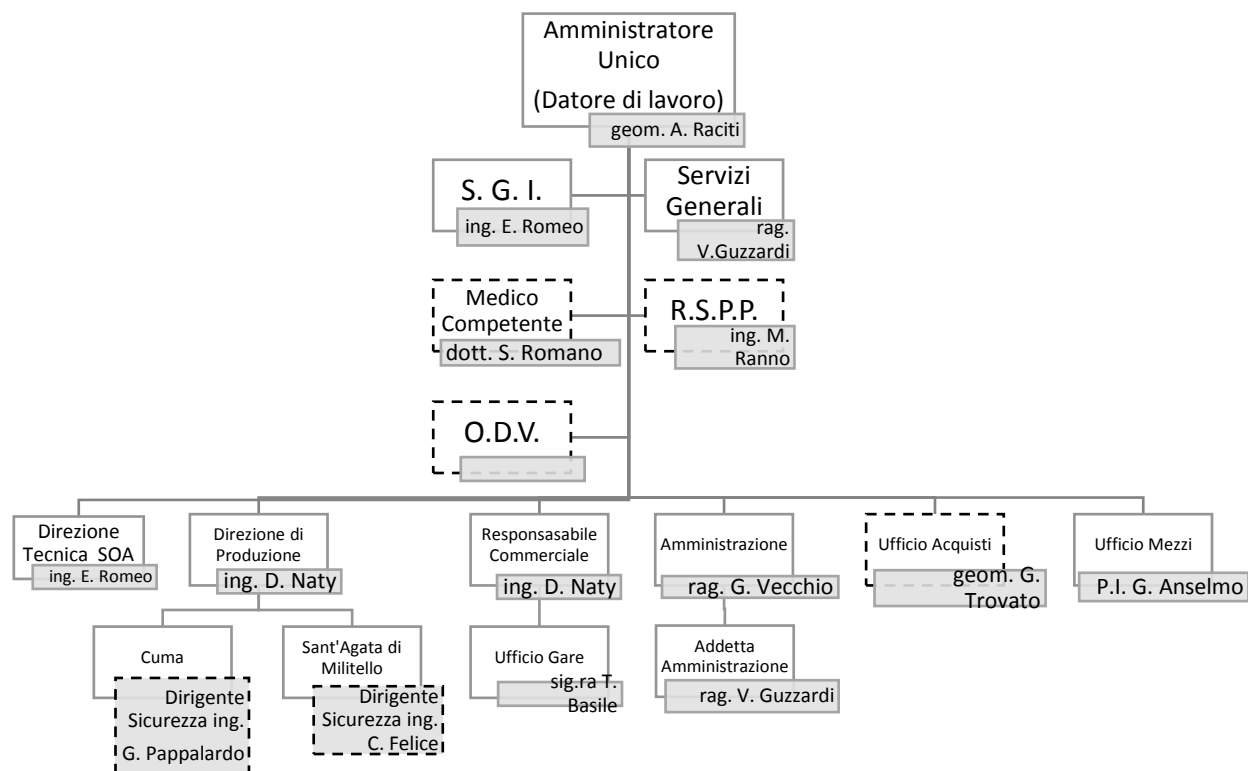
Amministratore Unico
(Datore di lavoro)
geom. A. Raciti

S. G. I.
ing. E. Romeo

Servizi Generali
rag. V.Guzzardi

Medico Competente
dott. S. Romano

R.S.P.P.
ing. M. Ranno

O.D.V.

Direzione Tecnica SOA
ing. E. Romeo

Direzione di Produzione
ing. D. Naty

Cuma
Dirigente Sicurezza ing. G. Pappalardo

Sant'Agata di Militello
Dirigente Sicurezza ing. C. Felice

Responsasabile Commerciale
ing. D. Naty

Ufficio Gare
sig.ra T. Basile

Amministrazione
rag. G. Vecchio

Addetta Amministrazione
rag. V. Guzzardi

Ufficio Acquisti
geom. G. Trovato

Ufficio Mezzi
P.I. G. Anselmo